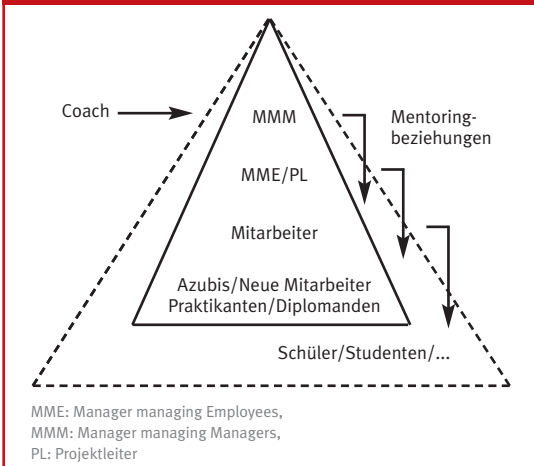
Coach

MMM

Mentoringbeziehungen

MME/PL

Mitarbeiter

Azubis/Neue Mitarbeiter
Praktikanten/Diplomanden

Schüler/Studenten/...

MME: Manager managing Employees,
MMM: Manager managing Managers,
PL: Projektleiter